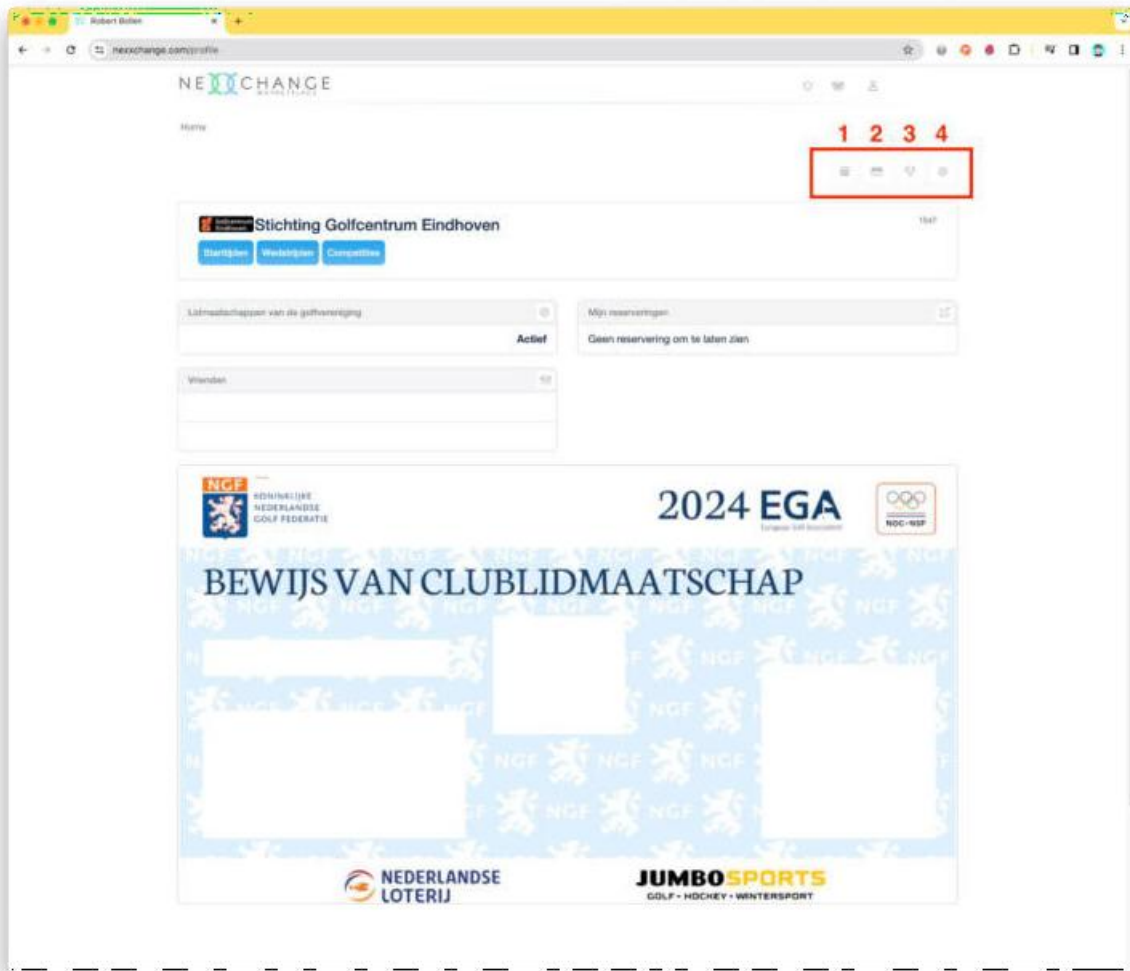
Robert Bollen

nexxchange.com/profile

NEXXCHANGE

Home

1 2 3 4

Stichting Golfcentrum Eindhoven

1547

Starttijden Wedstrijden Competities

Lidmaatschappen van de golfvereniging

Actief

Mijn reserveringen

Geen reservering om te laten zien

Vrienden

NGF KONINKLIJKE NEDERLANDSE GOLF FEDERATIE

2024 EGA

European Golf Association

NOC-NSF

BEWIJS VAN CLUBLIDMAATSCHAP

NEDERLANDSE LOTERIJ

JUMBOSPORTS GOLF - HOCKEY - WINTERSPORT